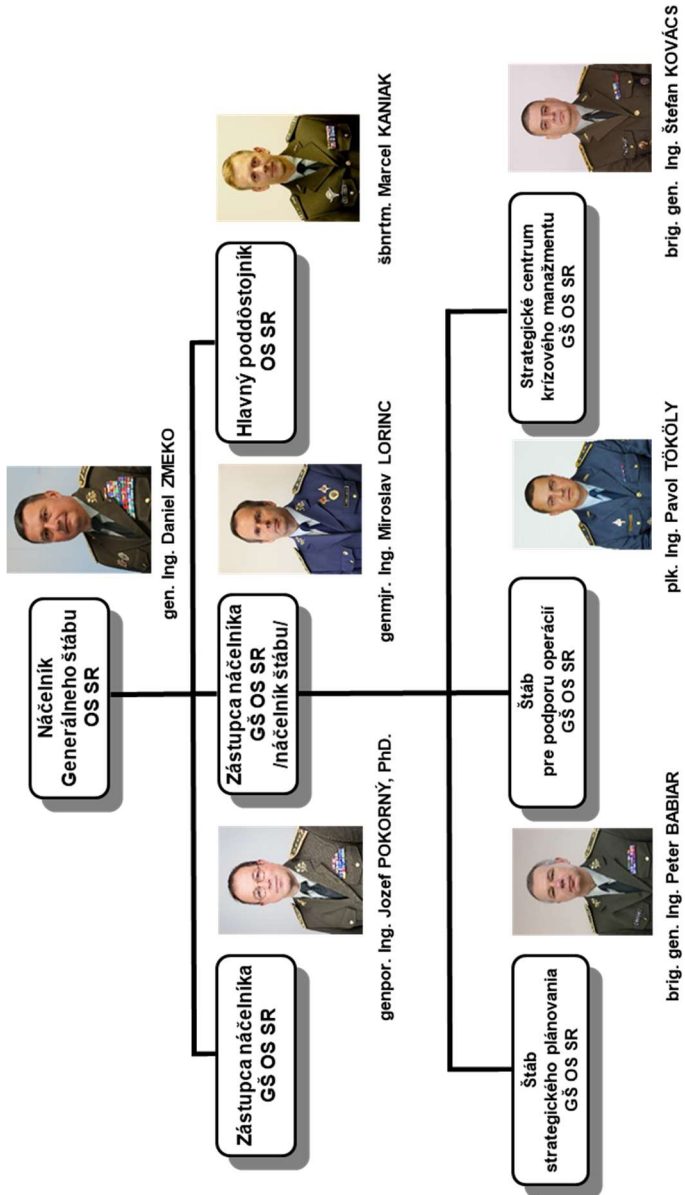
Náčelník Generálneho štábu OS SR

gen. Ing. Daniel ZMEKO

Zástupca náčelníka GŠ OS SR

genpor. Ing. Jozef POKORNÝ, PhD.

Zástupca náčelníka GŠ OS SR /náčelník štábu/

genmjr. Ing. Miroslav LORINC

Hlavný poddôstojník OS SR

šbnrtm. Marcel KANIAK

Štáb strategického plánovania GŠ OS SR

brig. gen. Ing. Peter BABIAR

Štáb pre podporu operácií GŠ OS SR

plk. Ing. Pavol TÖKÖLY

Strategické centrum krízového manažmentu GŠ OS SR

brig. gen. Ing. Štefan KOVÁCS